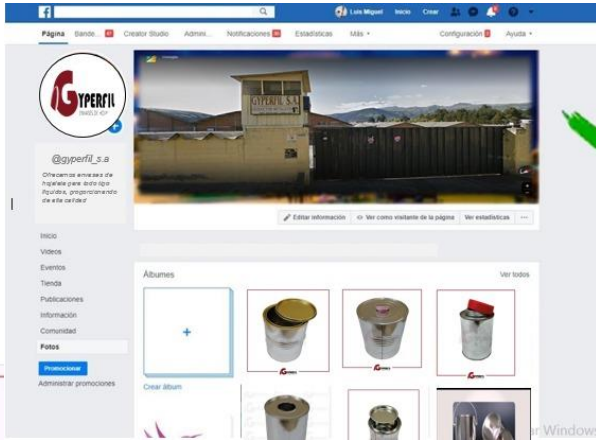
Luis Miguel Inicio Crear

Página Bande... Creator Studio Admini... Notificaciones Estadísticas Más Configuración Ayuda

GYPERFIL

GYPERFIL S.A

@gyperfil_s.a

Ofrecemos envases de hojalata para todo tipo líquidos, proporcionando de alta calidad

Editar información Ver como visitante de la página Ver estadísticas ...

Inicio
Videos
Eventos
Tienda
Publicaciones
Información
Comunidad
Fotos

Promocionar
Administrar promociones

Álbumes Ver todos

+
Crear álbum

Activar Windows